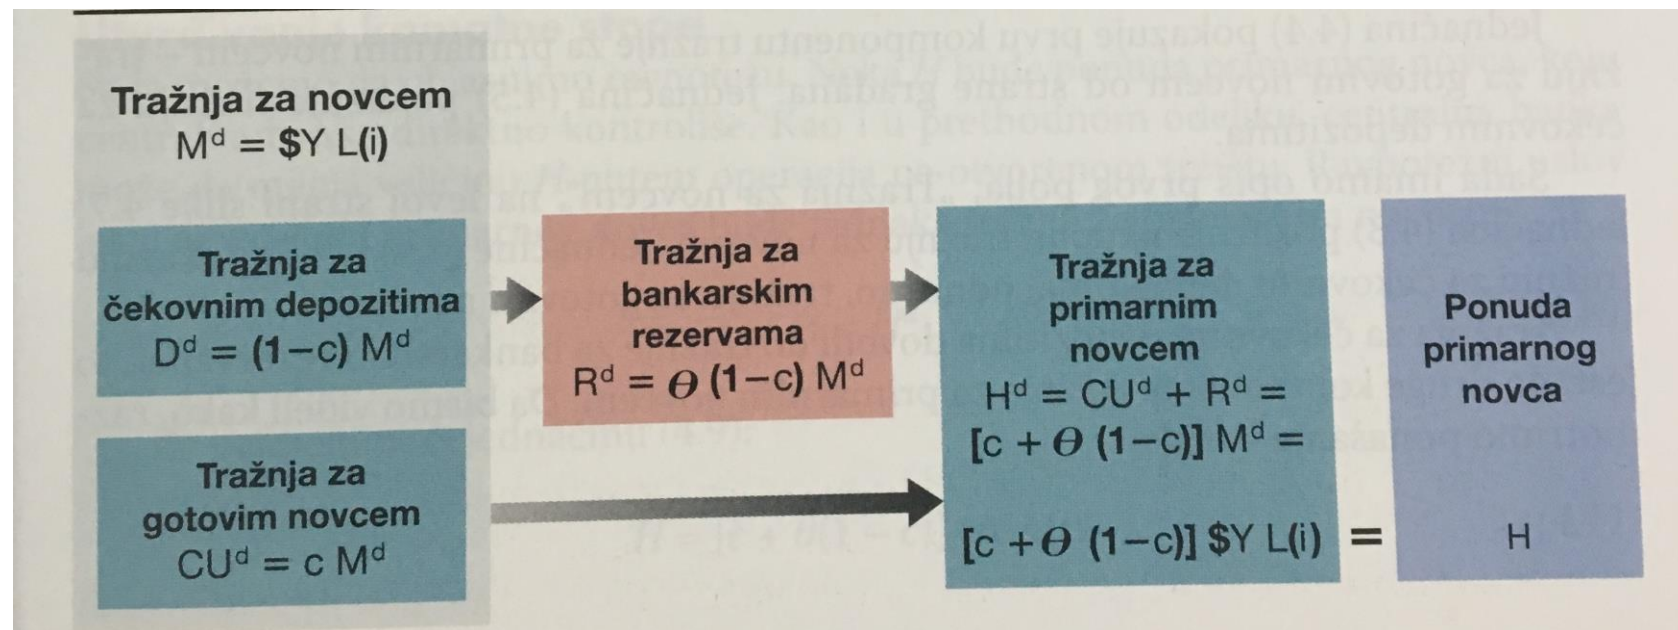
Tražnja za novcem
$M^d = \$Y\ L(i)$

Tražnja za čekovnim depozitima
$D^d = (1-c)\ M^d$

Tražnja za gotovim novcem
$CU^d = c\ M^d$

Tražnja za bankarskim rezervama
$R^d = \theta\ (1-c)\ M^d$

Tražnja za primarnim novcem
$H^d = CU^d + R^d =$
$[c + \theta\ (1-c)]\ M^d =$

$[c + \theta\ (1-c)]\ \$Y\ L(i)$ =

Ponuda primarnog novca

H